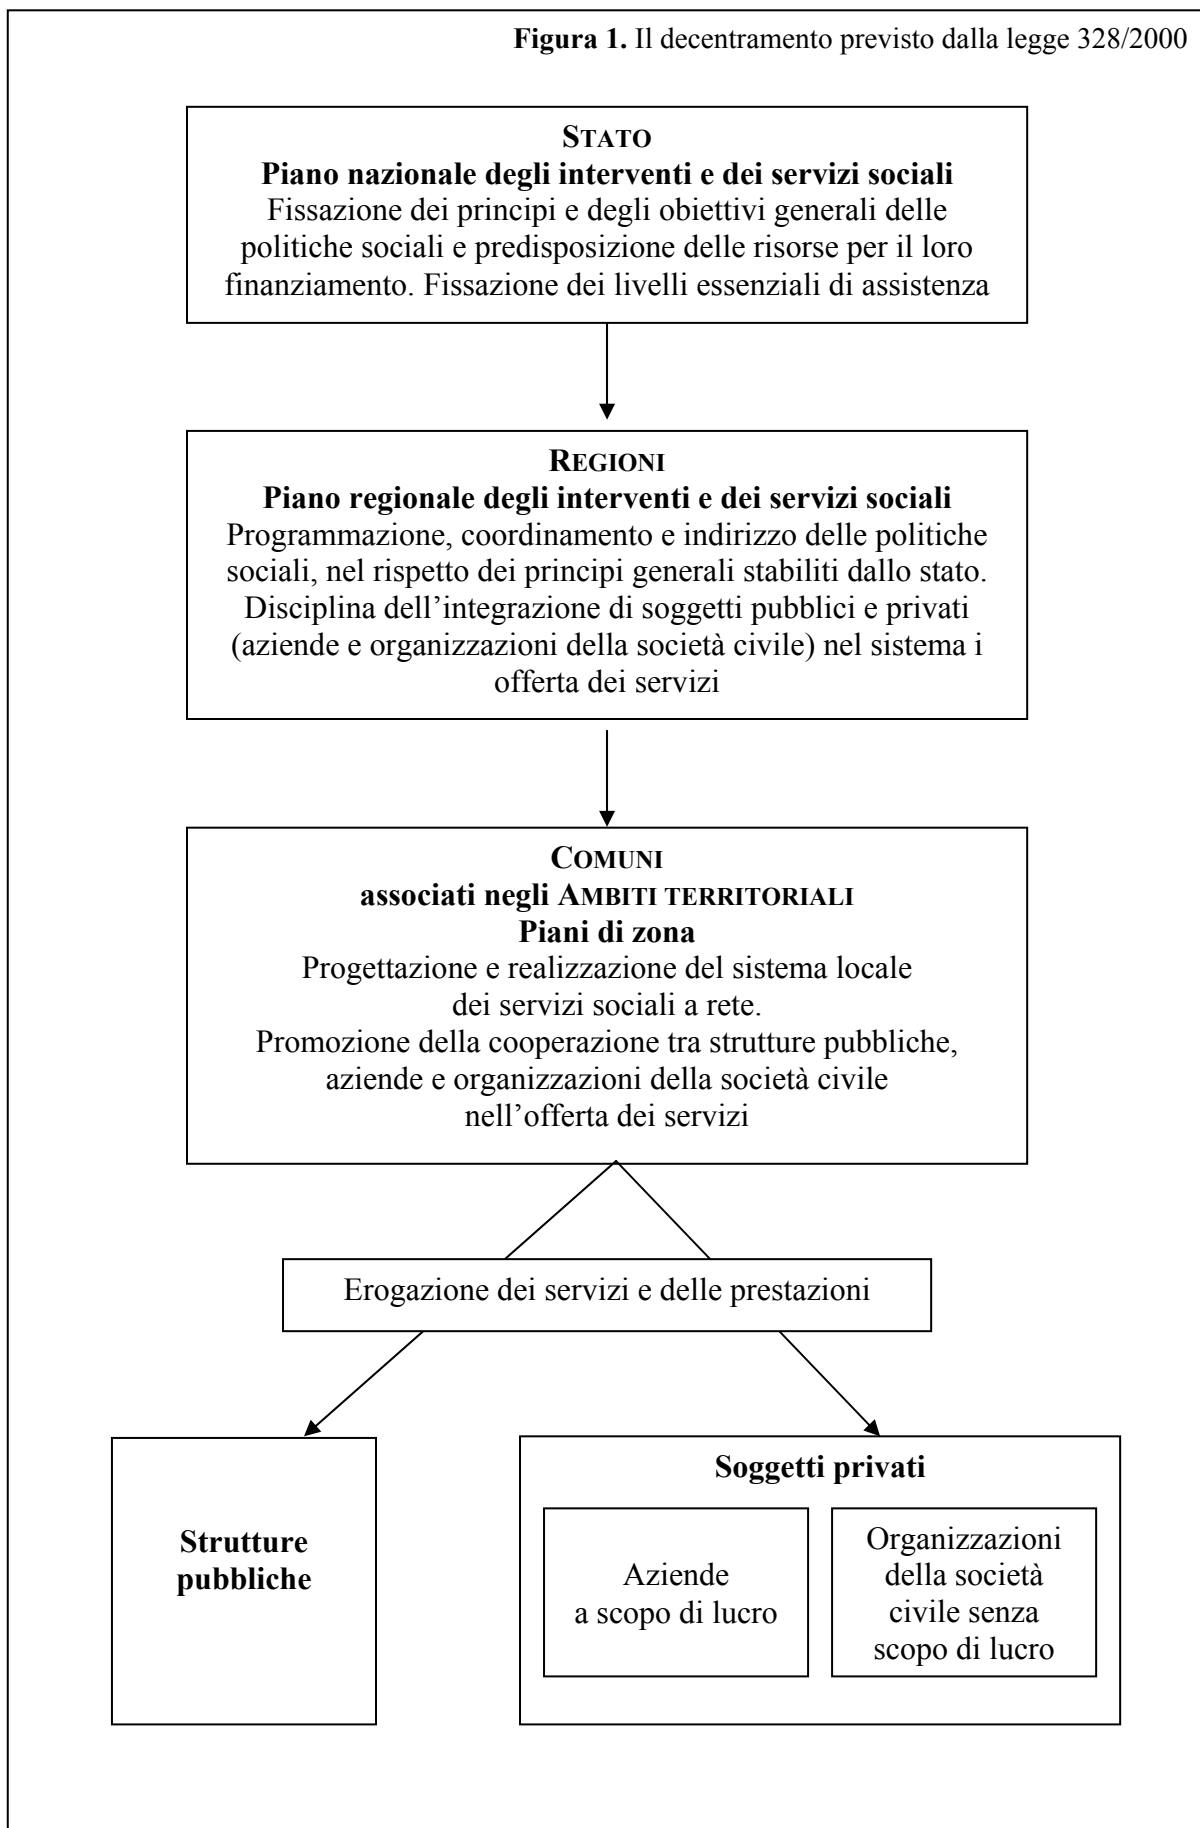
**Figura 1.** Il decentramento previsto dalla legge 328/2000

**STATO**
**Piano nazionale degli interventi e dei servizi sociali**
Fissazione dei principi e degli obiettivi generali delle politiche sociali e predisposizione delle risorse per il loro finanziamento. Fissazione dei livelli essenziali di assistenza

**REGIONI**
**Piano regionale degli interventi e dei servizi sociali**
Programmazione, coordinamento e indirizzo delle politiche sociali, nel rispetto dei principi generali stabiliti dallo stato. Disciplina dell'integrazione di soggetti pubblici e privati (aziende e organizzazioni della società civile) nel sistema i offerta dei servizi

**COMUNI**
**associati negli AMBITI TERRITORIALI**
**Piani di zona**
Progettazione e realizzazione del sistema locale dei servizi sociali a rete.
Promozione della cooperazione tra strutture pubbliche, aziende e organizzazioni della società civile nell'offerta dei servizi

Erogazione dei servizi e delle prestazioni

**Strutture pubbliche**

**Soggetti privati**

Aziende a scopo di lucro

Organizzazioni della società civile senza scopo di lucro